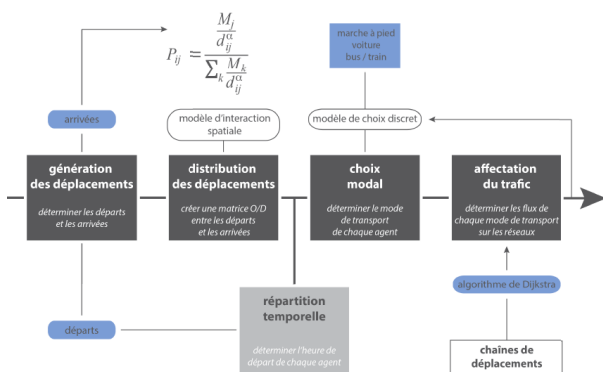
$P_{ij} = \frac{\frac{M_j}{d_{ij}^{\alpha}}}{\sum_k \frac{M_k}{d_{ij}^{\alpha}}}$

marche à pied
voiture
bus / train

arrivées

modèle d'interaction spatiale

modèle de choix discret

génération des déplacements

déterminer les départs et les arrivées

distribution des déplacements

créer une matrice O/D entre les départs et les arrivées

choix modal

déterminer le mode de transport de chaque agent

affectation du trafic

déterminer les flux de chaque mode de transport sur les réseaux

algorithme de Dijkstra

départs

répartition temporelle

déterminer l'heure de départ de chaque agent

chaînes de déplacements